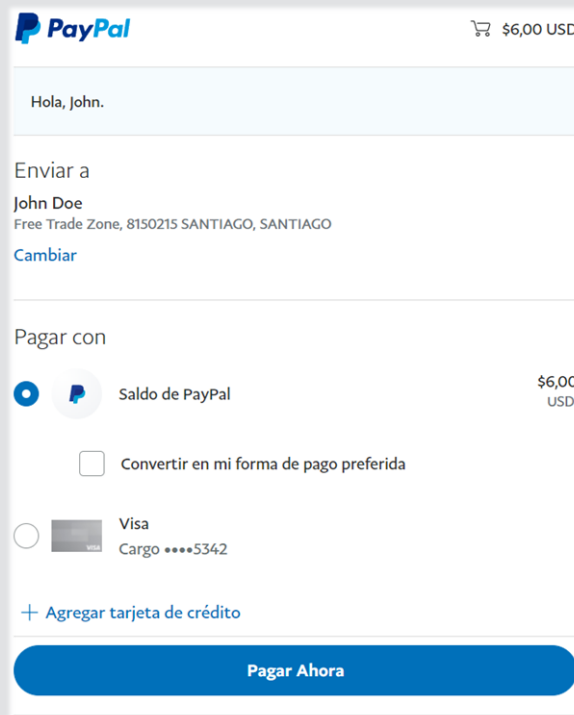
PayPal

$6,00 USD

Hola, John.

Enviar a

John Doe
Free Trade Zone, 8150215 SANTIAGO, SANTIAGO

Cambiar

Pagar con

Saldo de PayPal

$6,00
USD

Convertir en mi forma de pago preferida

Visa
Cargo ••••5342

VISA

+ Agregar tarjeta de crédito

Pagar Ahora